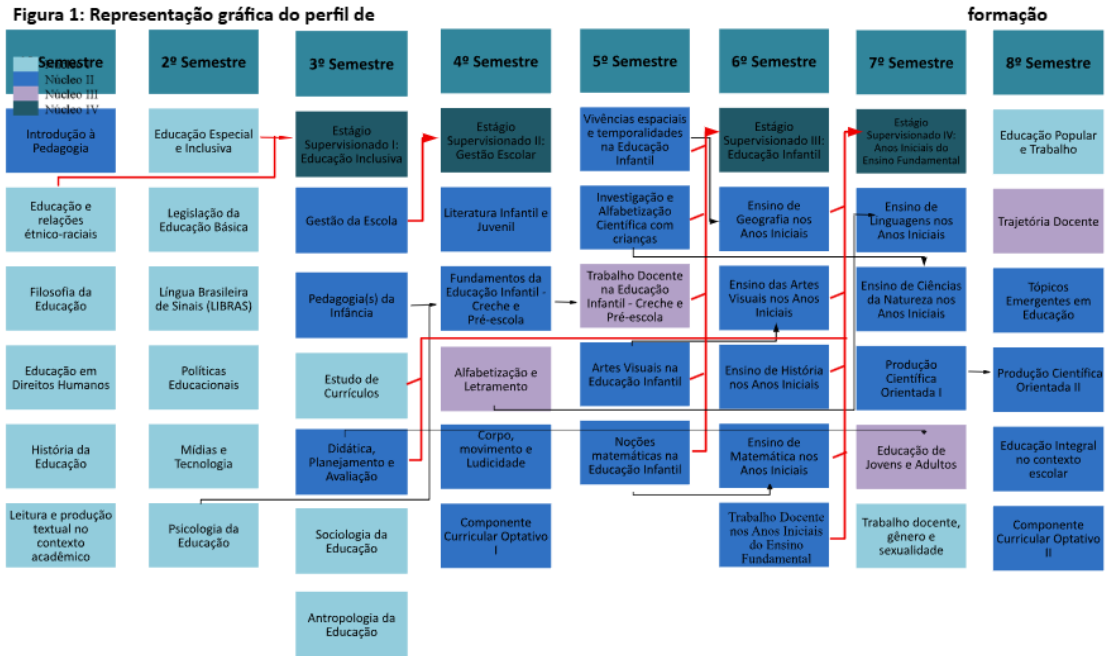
Figura 1: Representação gráfica do perfil de formação

Semestre
Núcleo I
Núcleo II
Núcleo III
Núcleo IV

Introdução à Pedagogia

Educação e relações étnico-raciais

Filosofia da Educação

Educação em Direitos Humanos

História da Educação

Leitura e produção textual no contexto acadêmico

2º Semestre

Educação Especial e Inclusiva

Legislação da Educação Básica

Língua Brasileira de Sinais (LIBRAS)

Políticas Educacionais

Mídias e Tecnologia

Psicologia da Educação

3º Semestre

Estágio Supervisionado I: Educação Inclusiva

Gestão da Escola

Pedagogia(s) da Infância

Estudo de Currículos

Didática, Planejamento e Avaliação

Sociologia da Educação

Antropologia da Educação

4º Semestre

Estágio Supervisionado II: Gestão Escolar

Literatura Infantil e Juvenil

Fundamentos da Educação Infantil - Creche e Pré-escola

Alfabetização e Letramento

Corpo, movimento e Ludicidade

Componente Curricular Optativo I

5º Semestre

Vivências espaciais e temporalidades na Educação Infantil

Investigação e Alfabetização Científica com crianças

Trabalho Docente na Educação Infantil - Creche e Pré-escola

Artes Visuais na Educação Infantil

Noções matemáticas na Educação Infantil

6º Semestre

Estágio Supervisionado III: Educação Infantil

Ensino de Geografia nos Anos Iniciais

Ensino das Artes Visuais nos Anos Iniciais

Ensino de História nos Anos Iniciais

Ensino de Matemática nos Anos Iniciais

Trabalho Docente nos Anos Iniciais do Ensino Fundamental

7º Semestre

Estágio Supervisionado IV: Anos Iniciais do Ensino Fundamental

Ensino de Linguagens nos Anos Iniciais

Ensino de Ciências da Natureza nos Anos Iniciais

Produção Científica Orientada I

Educação de Jovens e Adultos

Trabalho docente, gênero e sexualidade

8º Semestre

Educação Popular e Trabalho

Trajetória Docente

Tópicos Emergentes em Educação

Produção Científica Orientada II

Educação Integral no contexto escolar

Componente Curricular Optativo II